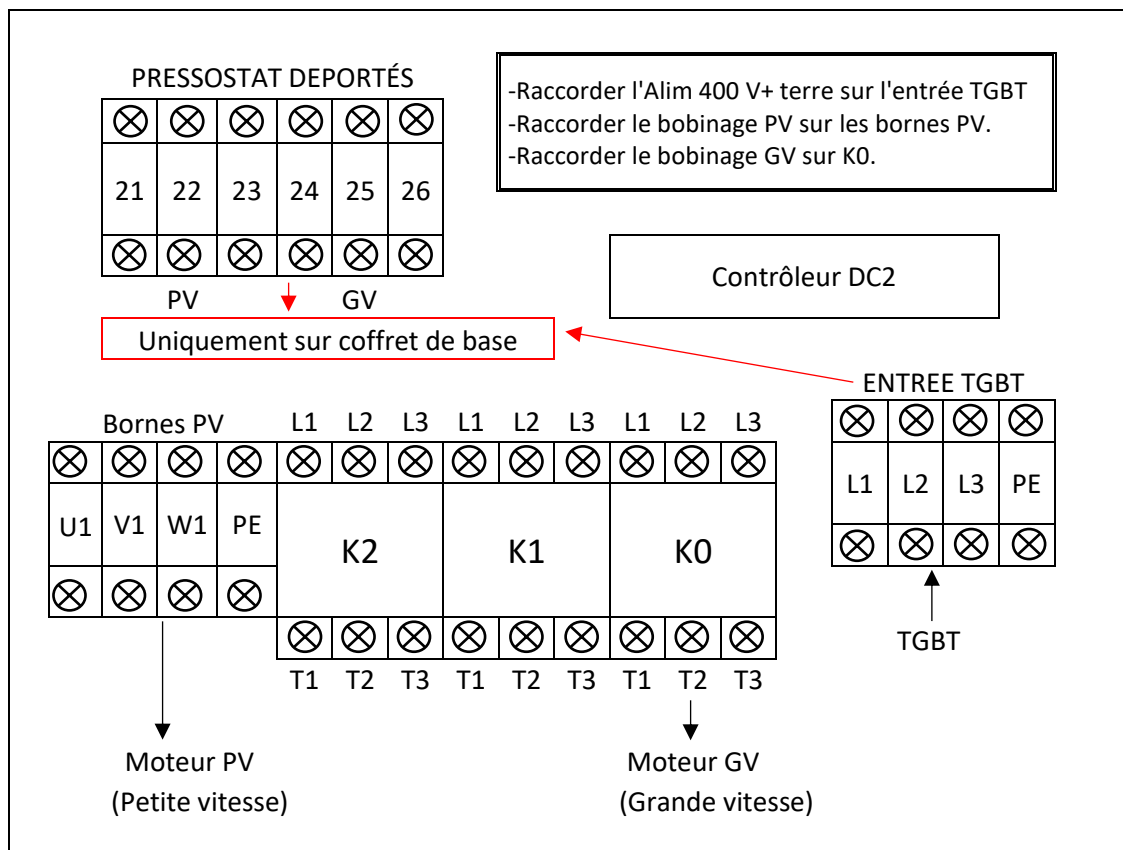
PRESSOSTAT DEPORTÉS

| 21 | 22 | 23 | 24 | 25 | 26 |
|---|---|---|---|---|---|

PV GV

Uniquement sur coffret de base

-Raccorder l'Alim 400 V+ terre sur l'entrée TGBT
-Raccorder le bobinage PV sur les bornes PV.
-Raccorder le bobinage GV sur K0.

Contrôleur DC2

ENTREE TGBT

| L1 | L2 | L3 | PE |
|---|---|---|---|

TGBT

Bornes PV

| U1 | V1 | W1 | PE |
|---|---|---|---|

L1 L2 L3 L1 L2 L3 L1 L2 L3

K2 K1 K0

T1 T2 T3 T1 T2 T3 T1 T2 T3

Moteur PV
(Petite vitesse)

Moteur GV
(Grande vitesse)